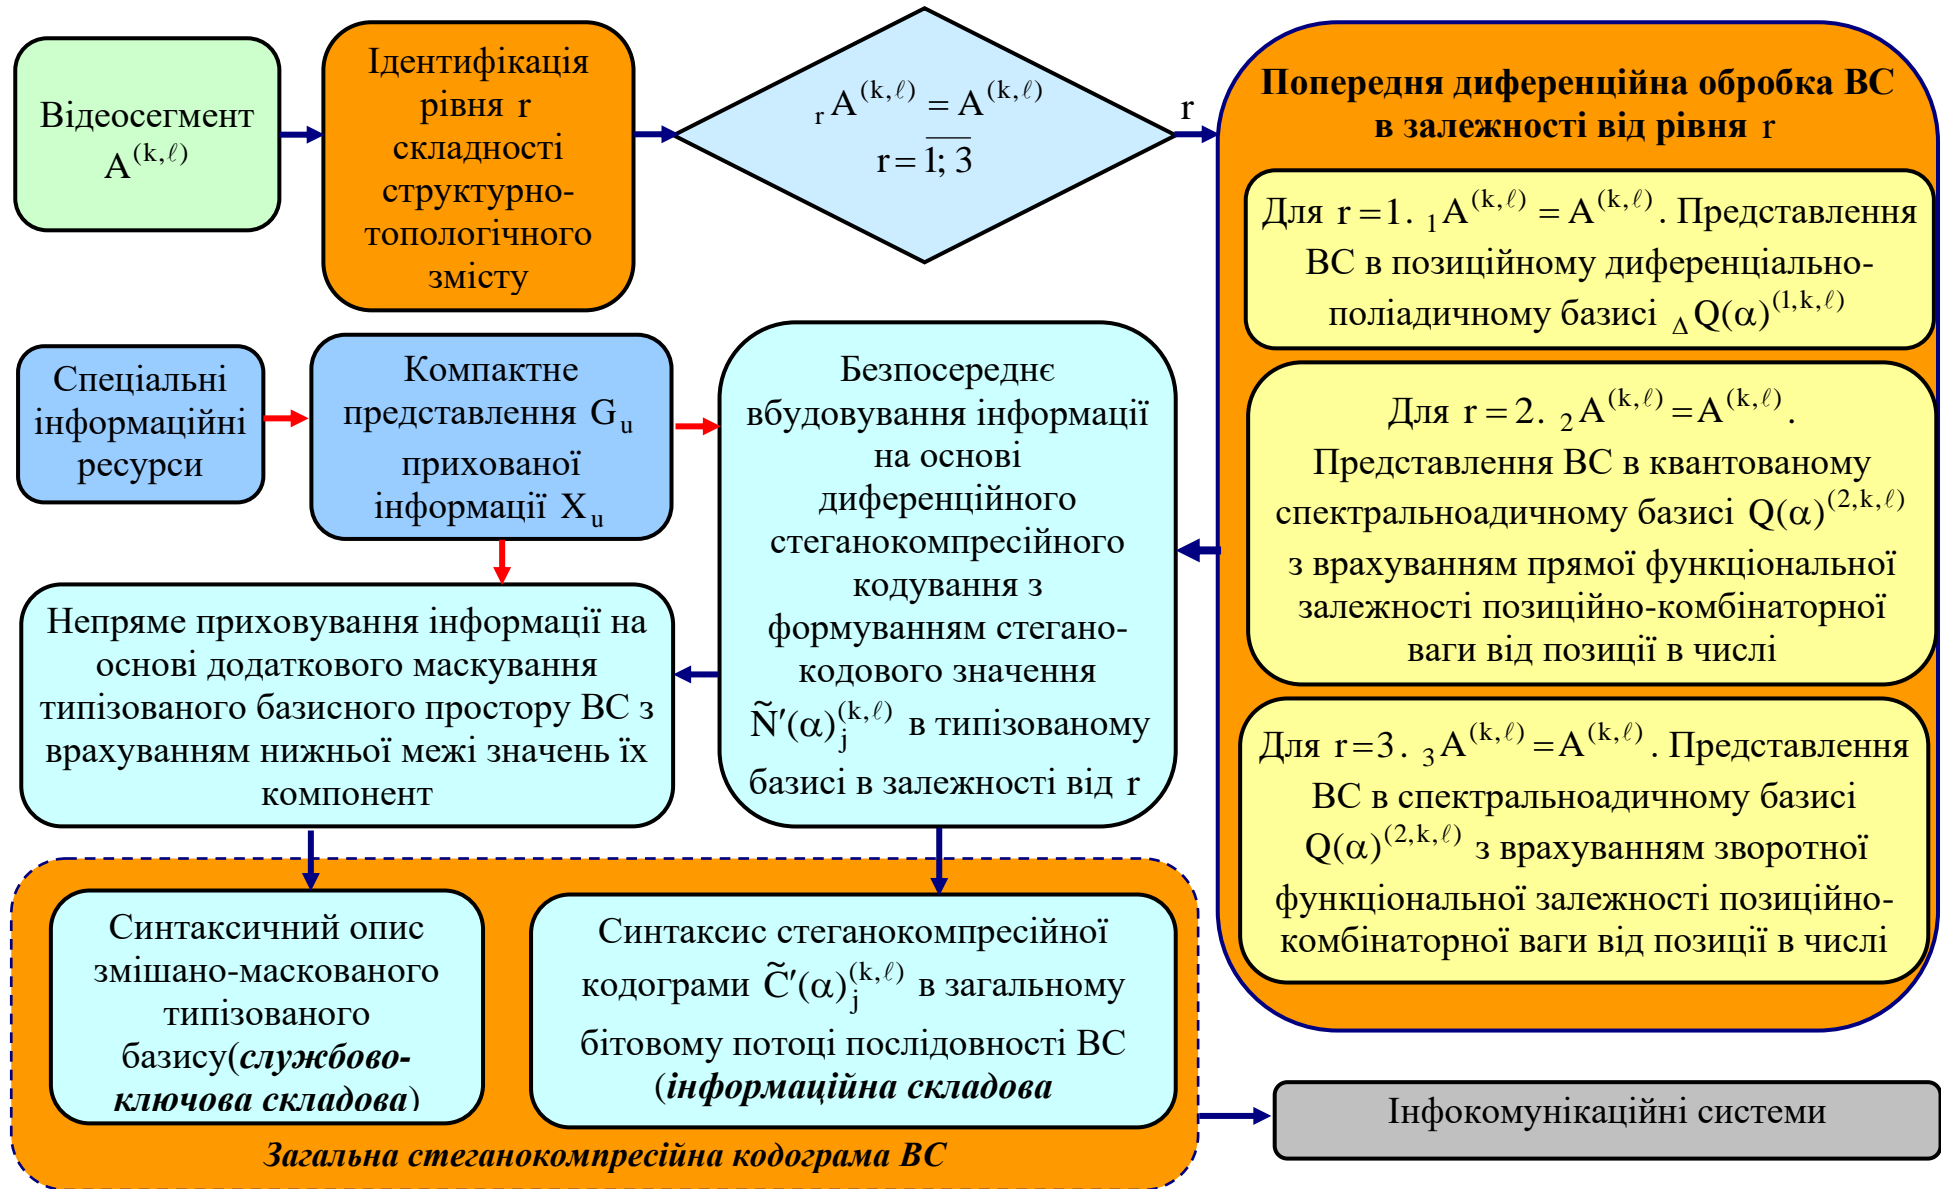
Відеосегмент $A^{(k,\ell)}$

Ідентифікація рівня r складності структурно-топологічного змісту

${}_{r}A^{(k,\ell)} = A^{(k,\ell)}$
$r = \overline{1;3}$

r

Попередня диференційна обробка ВС в залежності від рівня r

Для $r=1$. ${}_{1}A^{(k,\ell)} = A^{(k,\ell)}$. Представлення ВС в позиційному диференціально-поліадичному базисі ${}_{\Delta}Q(\alpha)^{(1,k,\ell)}$

Для $r=2$. ${}_{2}A^{(k,\ell)} = A^{(k,\ell)}$. Представлення ВС в квантованому спектральноадичному базисі $Q(\alpha)^{(2,k,\ell)}$ з врахуванням прямої функціональної залежності позиційно-комбінаторної ваги від позиції в числі

Для $r=3$. ${}_{3}A^{(k,\ell)} = A^{(k,\ell)}$. Представлення ВС в спектральноадичному базисі $Q(\alpha)^{(2,k,\ell)}$ з врахуванням зворотної функціональної залежності позиційно-комбінаторної ваги від позиції в числі

Спеціальні інформаційні ресурси

Компактне представлення $G_u$ прихованої інформації $X_u$

Безпосереднє вбудовування інформації на основі диференційного стеганокомпресійного кодування з формуванням стегано-кодового значення $\tilde{N}'(\alpha)_j^{(k,\ell)}$ в типізованому базисі в залежності від r

Непряме приховування інформації на основі додаткового маскування типізованого базисного простору ВС з врахуванням нижньої межі значень їх компонент

Синтаксичний опис змішано-маскованого типізованого базису(*службово-ключова складова*)

Синтаксис стеганокомпресійної кодограми $\tilde{C}'(\alpha)_j^{(k,\ell)}$ в загальному бітовому потоці послідовності ВС (*інформаційна складова*

*Загальна стеганокомпресійна кодограма ВС*

Інфокомунікаційні системи